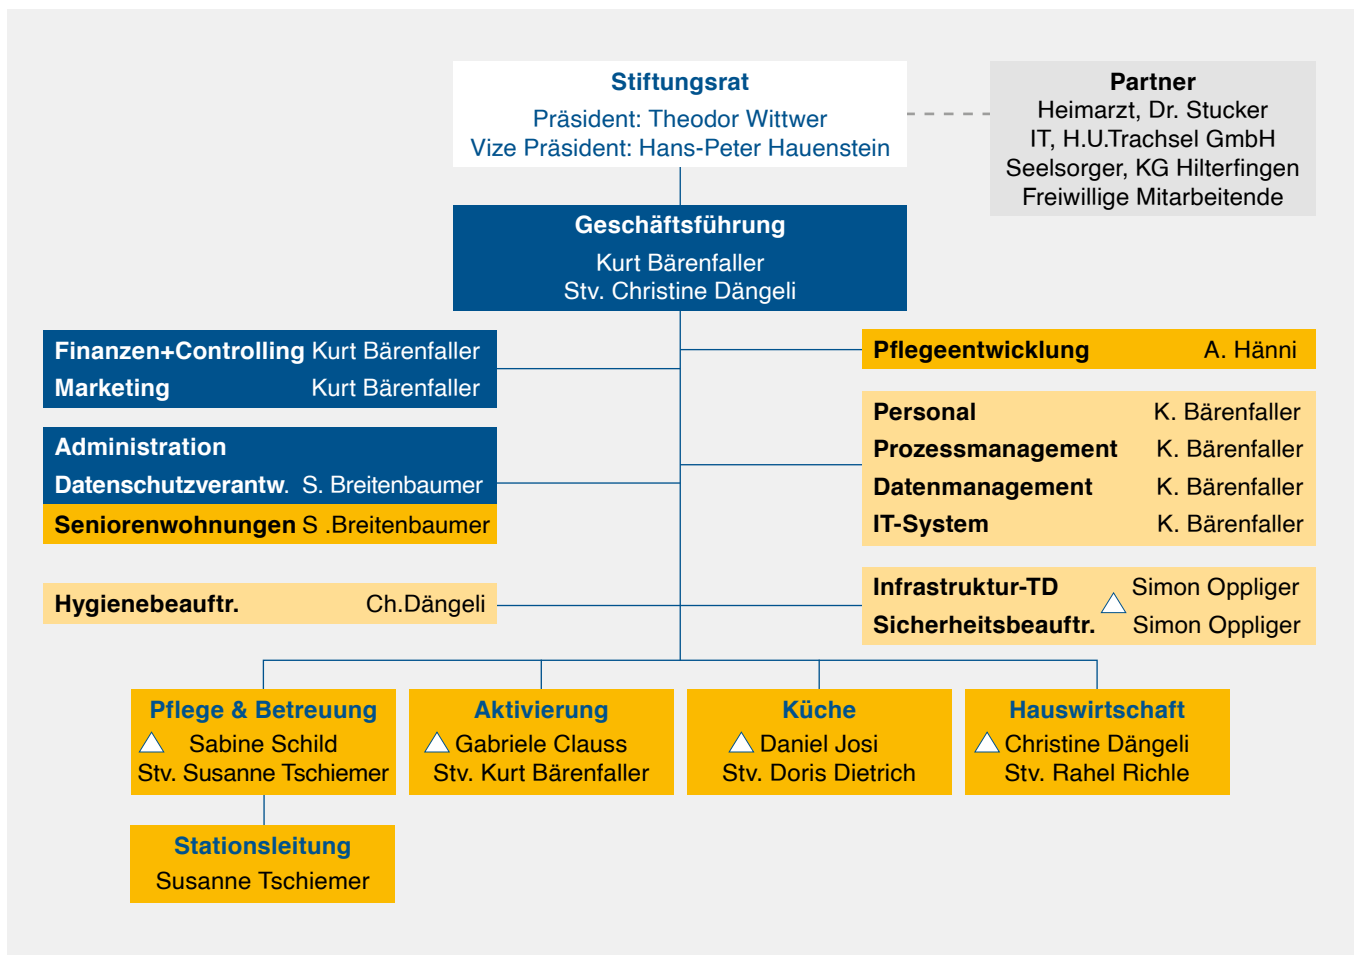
Stiftungsrat
Präsident: Theodor Wittwer
Vize Präsident: Hans-Peter Hauenstein

Partner
Heimarzt, Dr. Stucker
IT, H.U.Trachsel GmbH
Seelsorger, KG Hilterfingen
Freiwillige Mitarbeitende

Geschäftsführung
Kurt Bärenfaller
Stv. Christine Dängeli

Finanzen+Controlling Kurt Bärenfaller
Marketing Kurt Bärenfaller

Administration
Datenschutzverantw. S. Breitenbaumer
Seniorenwohnungen S .Breitenbaumer

Hygienebeauftr. Ch.Dängeli

Pflegeentwicklung A. Hänni

Personal K. Bärenfaller
Prozessmanagement K. Bärenfaller
Datenmanagement K. Bärenfaller
IT-System K. Bärenfaller

Infrastruktur-TD Simon Oppliger
Sicherheitsbeauftr. Simon Oppliger

Pflege & Betreuung
Sabine Schild
Stv. Susanne Tschiemer

Aktivierung
Gabriele Clauss
Stv. Kurt Bärenfaller

Küche
Daniel Josi
Stv. Doris Dietrich

Hauswirtschaft
Christine Dängeli
Stv. Rahel Richle

Stationsleitung
Susanne Tschiemer